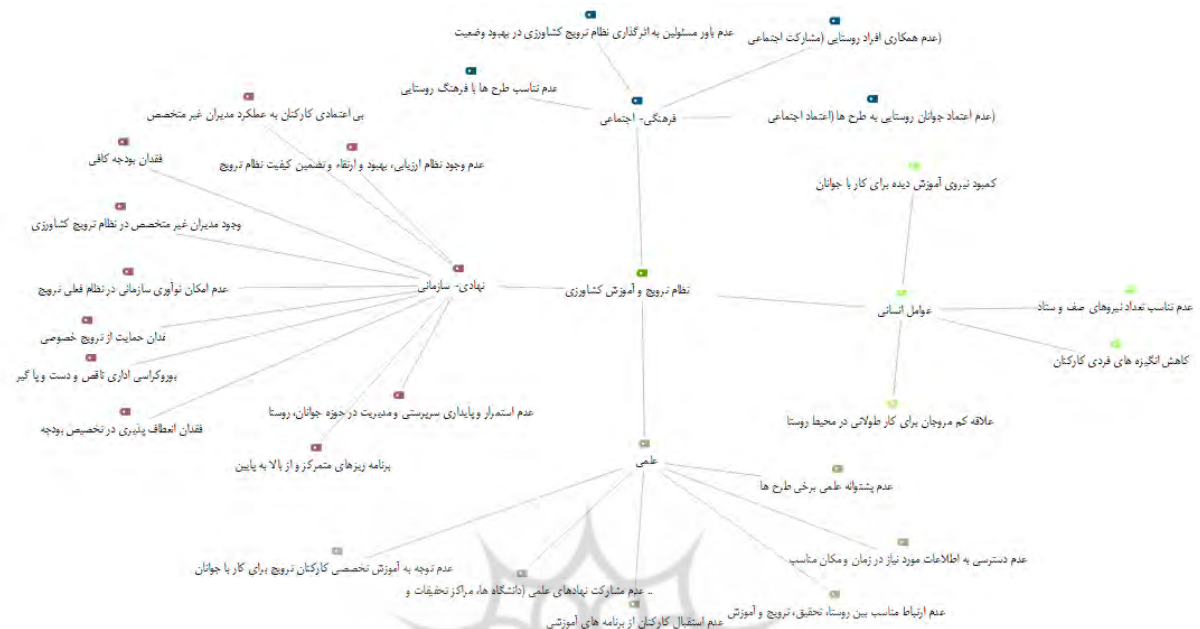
عدم باور مسئولین به اثرگذاری نظام ترویج کشاورزی در بهبود وضعیت

(عدم همکاری افراد روستایی (مشارکت اجتماعی

عدم تناسب طرح ها با فرهنگ روستایی

فرهنگی- اجتماعی

(عدم اعتماد جوانان روستایی به طرح ها (اعتماد اجتماعی

بی اعتمادی کارکنان به عملکرد مدیران غیر متخصص

فقدان بودجه کافی

عدم وجود نظام ارزیابی، بهبود و ارتقاء و تضمین کیفیت نظام ترویج

کمبود نیروی آموزش دیده برای کار با جوانان

وجود مدیران غیر متخصص در نظام ترویج کشاورزی

عدم امکان نوآوری سازمانی در نظام فعلی ترویج

نهادی- سازمانی

نظام ترویج و آموزش کشاورزی

عوامل انسانی

عدم تناسب تعداد نیروهای صف و ستاد

فقدان حمایت از ترویج خصوصی

کاهش انگیزه های فردی کارکنان

بوروکراسی اداری ناقص و دست و پا گیر

عدم استمرار و پایداری سرپرستی و مدیریت در حوزه جوانان، روستا

فقدان انعطاف پذیری در تخصیص بودجه

علاقه کم مروجان برای کار طولانی در محیط روستا

برنامه ریزهای متمرکز و از بالا به پایین

علمی

عدم پشتوانه علمی برخی طرح ها

عدم دسترسی به اطلاعات مورد نیاز در زمان و مکان مناسب

عدم توجه به آموزش تخصصی کارکنان ترویج برای کار با جوانان

عدم مشارکت نهادهای علمی (دانشگاه ها، مراکز تحقیقات و ..

عدم ارتباط مناسب بین روستا، تحقیق، ترویج و آموزش

عدم استقبال کارکنان از برنامه های آموزشی